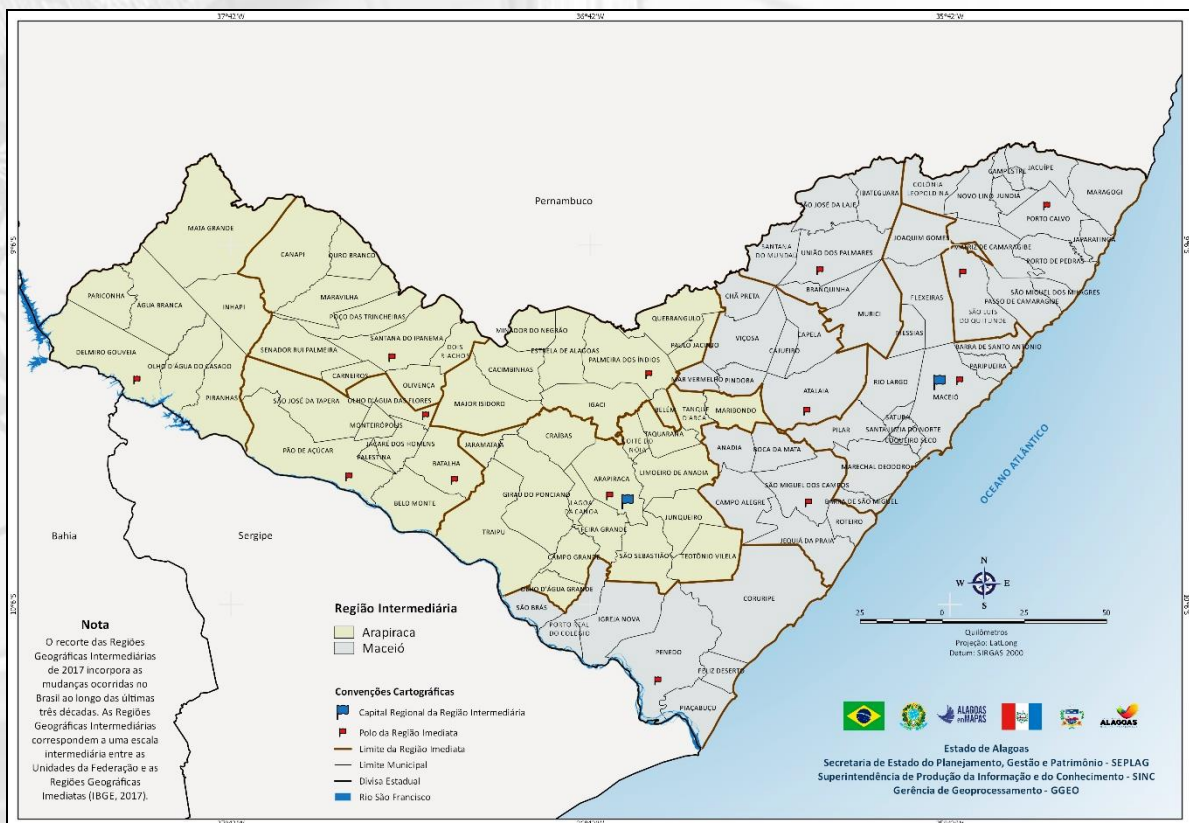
37°42'W
36°42'W
35°42'W

Pernambuco

MATA GRANDE
CANAPI
OURO BRANCO
INHAPI
PARICONHA
ÁGUA BRANCA
MARAVILHA
POÇO DAS TRINCHEIRAS
DELMIRO GOUVEIA
OLHO D'ÁGUA DO CASADO
SANTANA DO IPANEMA
SENADOR RUI PALMEIRA
DOIS RIACHOS
CARNEIROS
OLIVENÇA
PIRANHAS
SÃO JOSÉ DA TAPERA
OLHO D'ÁGUA DAS FLORES
MONTEIRÓPOLIS
JACARÉ DOS HOMENS
PALESTINA
PÃO DE AÇÚCAR
BATALHA
BELO MONTE
MINADOR DO NEGRÃO
ESTRELA DE ALAGOAS
CACIMBINHAS
MAJOR ISIDORO
IGACI
PALMEIRA DOS ÍNDIOS
QUEBRANGULO
PAULO JACINTO
MAR VERMELHO
BELÉM
TANQUE D'ARCA
JARAMATAIA
CRAÍBAS
COITÉ DO NÓIA
TAQUARANA
ARAPIRACA
LIMOEIRO DE ANADIA
GIRAU DO PONCIANO
LAGOA DA CANOA
FEIRA GRANDE
TRAIPU
CAMPO GRANDE
SÃO SEBASTIÃO
TEOTÔNIO VILELA
JUNQUEIRO
OLHO D'ÁGUA GRANDE
SÃO BRÁS
PORTO REAL DO COLÉGIO
IGREJA NOVA
PENEDO
FELIZ DESERTO
PIAÇABUÇU
CORURIPE
JEQUIÁ DA PRAIA
CAMPO ALEGRE
SÃO MIGUEL DOS CAMPOS
BARRA DE SÃO MIGUEL
ROTEIRO
ANADIA
BOCA DA MATA
MARECHAL DEODORO
PILAR
SANTA LUZIA DO NORTE
COQUEIRO SECO
SATUBA
MACEIÓ
RIO LARGO
ATALAIA
MARIBONDO
PINDOBA
VIÇOSA
CHÃ PRETA
CAJUEIRO
CAPELA
MURICI
MESSIAS
FLEXEIRAS
BRANQUINHA
UNIÃO DOS PALMARES
SANTANA DO MUNDAÚ
SÃO JOSÉ DA LAJE
IBATEGUARA
COLÔNIA LEOPOLDINA
NOVO LINO
JUNDIÁ
CAMPESTRE
JACUÍPE
MARAGOGI
PORTO CALVO
JOAQUIM GOMES
MATRIZ DE CAMARAGIBE
JAPARATINGA
PORTO DE PEDRAS
SÃO MIGUEL DOS MILAGRES
PASSO DE CAMARAGIBE
SÃO LUÍS DO QUITUNDE
BARRA DE SANTO ANTÔNIO
PARIPUEIRA

OCEANO ATLÂNTICO
Bahia
Sergipe

N
W E
S
25 0 25 50
Quilômetros
Projeção: LatLong
Datum: SIRGAS 2000

Nota
O recorte das Regiões Geográficas Intermediárias de 2017 incorpora as mudanças ocorridas no Brasil ao longo das últimas três décadas. As Regiões Geográficas Intermediárias correspondem a uma escala intermediária entre as Unidades da Federação e as Regiões Geográficas Imediatas (IBGE, 2017).

Região Intermediária
Arapiraca
Maceió

Convenções Cartográficas
Capital Regional da Região Intermediária
Polo da Região Imediata
Limite da Região Imediata
Limite Municipal
Divisa Estadual
Rio São Francisco

ALAGOAS em MAPAS
ALAGOAS

Estado de Alagoas
Secretaria de Estado do Planejamento, Gestão e Patrimônio - SEPLAG
Superintendência de Produção da Informação e do Conhecimento - SINC
Gerência de Geoprocessamento - GGEO